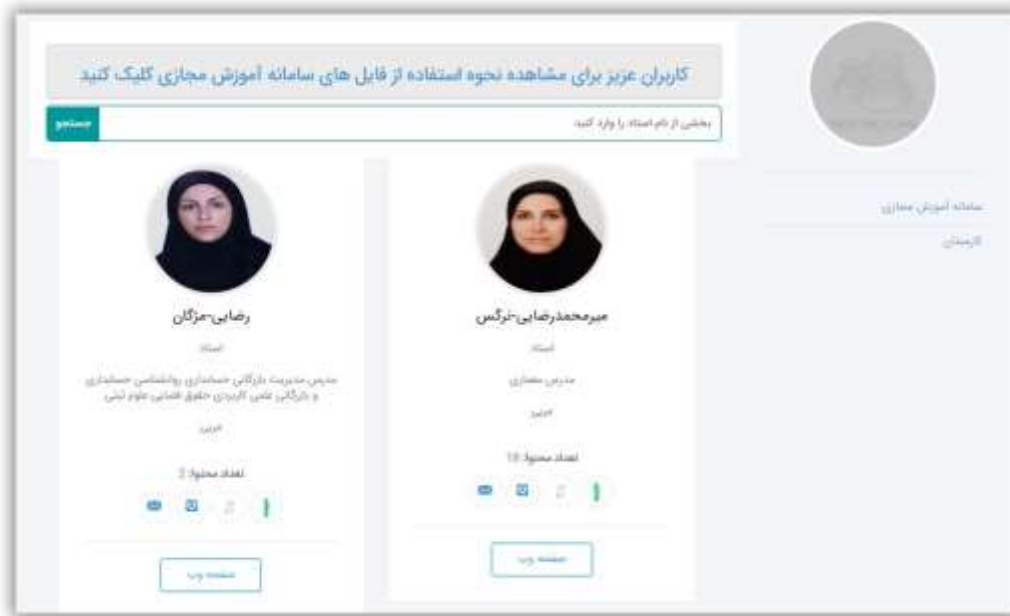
کاربران عزیز برای مشاهده نحوه استفاده از فایل های سامانه آموزش مجازی کلیک کنید

بخشی از نام استاد را وارد کنید
جستجو

سامانه آموزش مجازی
کارمندان

میرمحمدرضایی-نرگس
استاد
مدرس معماری
مربی
تعداد محتوا: 18
صفحه وب

رضایی-مژگان
استاد
مدرس مدیریت بازرگانی حسابداری روانشناسی حسابداری و بازرگانی علمی کاربردی حقوق قضایی علوم تربیتی
مربی
تعداد محتوا: 2
صفحه وب